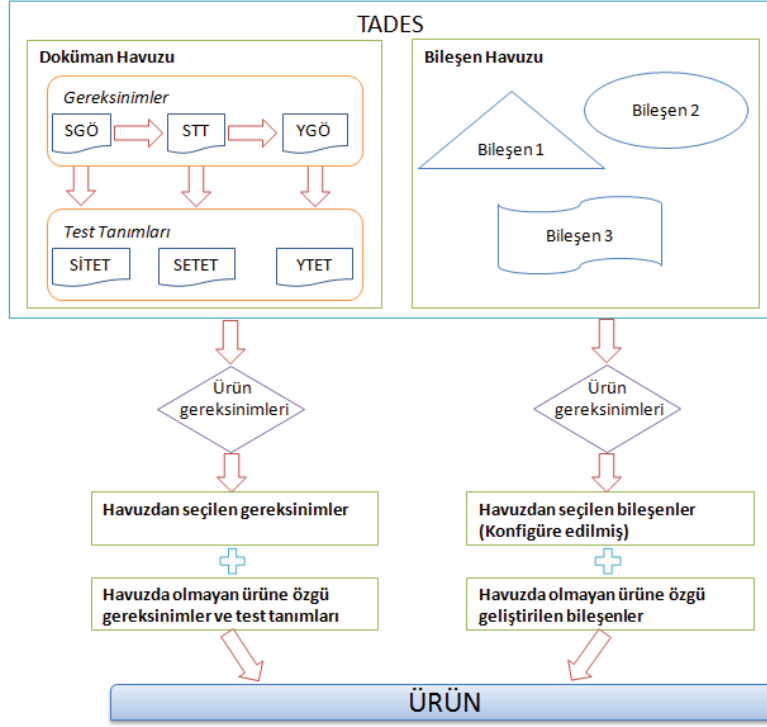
TADES

Doküman Havuzu

Gereksinimler

SGÖ

STT

YGÖ

Test Tanımları

SİTET

SETET

YTET

Bileşen Havuzu

Bileşen 1

Bileşen 2

Bileşen 3

Ürün gereksinimleri

Ürün gereksinimleri

Havuzdan seçilen gereksinimler

Havuzdan seçilen bileşenler (Konfigüre edilmiş)

Havuzda olmayan ürüne özgü gereksinimler ve test tanımları

Havuzda olmayan ürüne özgü geliştirilen bileşenler

ÜRÜN